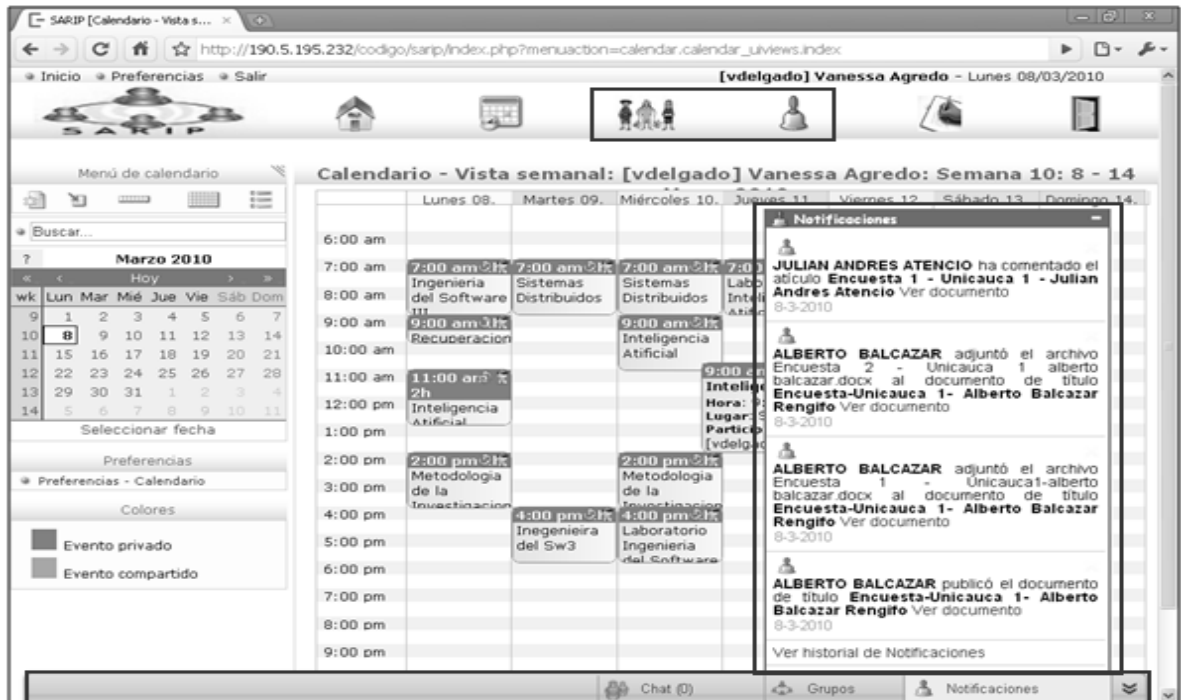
SARIP [Calendario - Vista s... ×

http://190.5.195.232/codigo/sarip/index.php?menuaction=calendar.calendar_uiviews.index

Inicio Preferencias Salir

[vdelgado] Vanessa Agredo - Lunes 08/03/2010

SARIP

Menú de calendario

Buscar...

Marzo 2010

Hoy

| wk | Lun | Mar | Mié | Jue | Vie | Sáb | Dom |
|---|---|---|---|---|---|---|---|
| 9 | 1 | 2 | 3 | 4 | 5 | 6 | 7 |
| 10 | 8 | 9 | 10 | 11 | 12 | 13 | 14 |
| 11 | 15 | 16 | 17 | 18 | 19 | 20 | 21 |
| 12 | 22 | 23 | 24 | 25 | 26 | 27 | 28 |
| 13 | 29 | 30 | 31 | 1 | 2 | 3 | 4 |
| 14 | 5 | 6 | 7 | 8 | 9 | 10 | 11 |

Seleccionar fecha

Preferencias

Preferencias - Calendario

Colores

Evento privado

Evento compartido

Calendario - Vista semanal: [vdelgado] Vanessa Agredo: Semana 10: 8 - 14

Lunes 08. Martes 09. Miércoles 10. Jueves 11. Viernes 12. Sábado 13. Domingo 14.

6:00 am
7:00 am
8:00 am
9:00 am
10:00 am
11:00 am
12:00 pm
1:00 pm
2:00 pm
3:00 pm
4:00 pm
5:00 pm
6:00 pm
7:00 pm
8:00 pm
9:00 pm

7:00 am Ingenieria del Software III
7:00 am Sistemas Distribuidos
7:00 am Sistemas Distribuidos
7:0 Labo Inte
9:00 am Recuperacion
9:00 am Inteligencia Atificial
11:00 am 2h Inteligencia Atificial
9:00 Intelig Hora: Lugar: Partic [vdelga
2:00 pm Metodologia de la Investigacion
2:00 pm Metodologia de la Investigacion
4:00 pm Inegenieira del Sw3
4:00 pm Laboratorio Ingenieria del Software

Notificaciones

JULIAN ANDRES ATENCIO ha comentado el atículo Encuesta 1 - Unicauca 1 - Julian Andres Atencio Ver documento
8-3-2010

ALBERTO BALCAZAR adjuntó el archivo Encuesta 2 - Unicauca 1 alberto balcazar.docx al documento de título Encuesta-Unicauca 1- Alberto Balcazar Rengifo Ver documento
8-3-2010

ALBERTO BALCAZAR adjuntó el archivo Encuesta 1 - Unicauca1-alberto balcazar.docx al documento de título Encuesta-Unicauca 1- Alberto Balcazar Rengifo Ver documento
8-3-2010

ALBERTO BALCAZAR publicó el documento de título Encuesta-Unicauca 1- Alberto Balcazar Rengifo Ver documento
8-3-2010

Ver historial de Notificaciones

Chat (0) Grupos Notificaciones